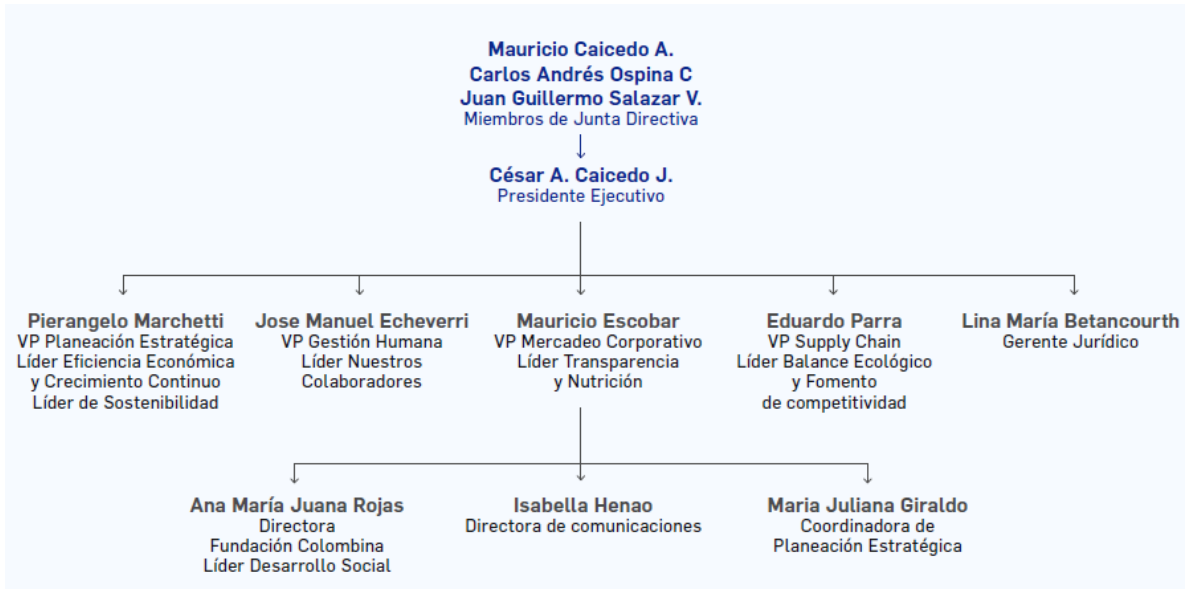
Mauricio Caicedo A.
Carlos Andrés Ospina C
Juan Guillermo Salazar V.
Miembros de Junta Directiva

César A. Caicedo J.
Presidente Ejecutivo

Pierangelo Marchetti
VP Planeación Estratégica
Líder Eficiencia Económica y Crecimiento Continuo
Líder de Sostenibilidad

Jose Manuel Echeverri
VP Gestión Humana
Líder Nuestros Colaboradores

Mauricio Escobar
VP Mercadeo Corporativo
Líder Transparencia y Nutrición

Eduardo Parra
VP Supply Chain
Líder Balance Ecológico y Fomento de competitividad

Lina María Betancourth
Gerente Jurídico

Ana María Juana Rojas
Directora
Fundación Colombina
Líder Desarrollo Social

Isabella Henao
Directora de comunicaciones

Maria Juliana Giraldo
Coordinadora de Planeación Estratégica